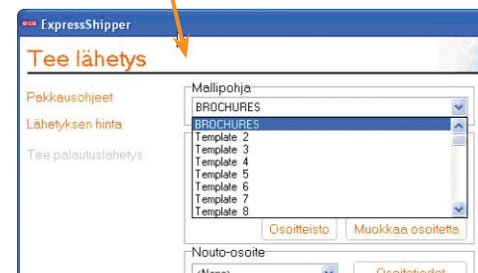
ExpressShipper

Tee lähetys

Pakkausohjeet

Lähetyksen hinta

Tee palautuslähetys

Mallipohja

BROCHURES

BROCHURES
Template 2
Template 3
Template 4
Template 5
Template 6
Template 7
Template 8

Osoitteisto

Muokkaa osoitetta

Nouto-osoite

<None>

Osoitetiedot